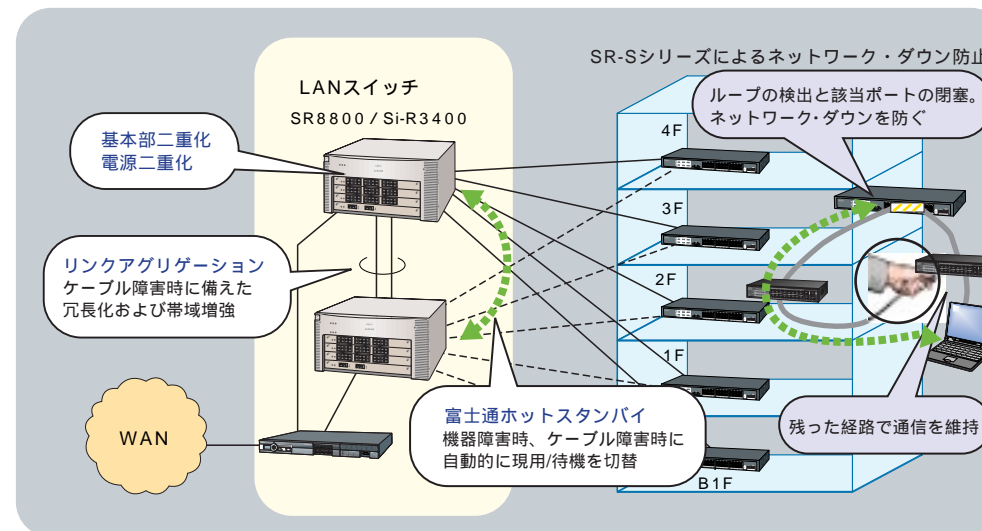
LANスイッチ
SR8800 / Si-R3400

SR-Sシリーズによるネットワーク・ダウン防止

基本部二重化
電源二重化

ループの検出と該当ポートの閉塞。
ネットワーク・ダウンを防ぐ

4F
3F
2F
1F
B1F

リンクアグリゲーション
ケーブル障害時に備えた
冗長化および帯域増強

WAN

富士通ホットスタンバイ
機器障害時、ケーブル障害時に
自動的に現用/待機を切替

残った経路で通信を維持